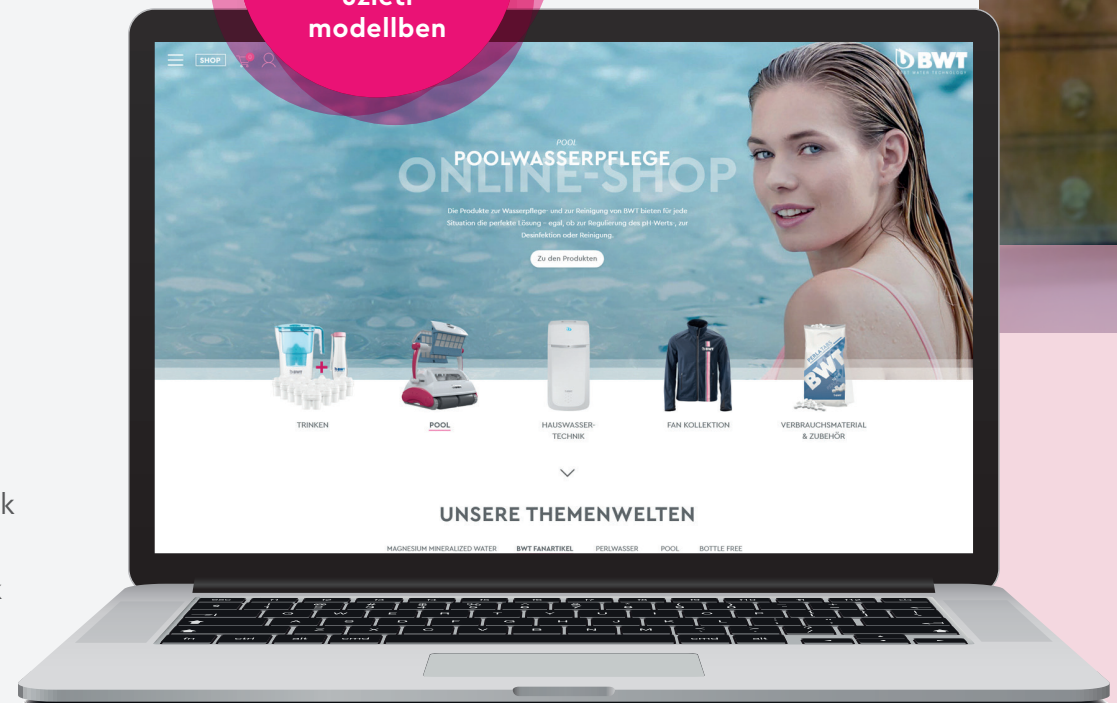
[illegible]
modellben

SHOP

BWT

POOL
POOLWASSERPFLEGE
ONLINE-SHOP

Die Produkte zur Wasserpflege- und zur Reinigung von BWT bieten für jede Situation die perfekte Lösung - egal, ob zur Regulierung des pH-Werts , zur Desinfektion oder Reinigung.

Zu den Produkten

TRINKEN

POOL

HAUSWASSERTECHNIK

FAN KOLLEKTION

VERBRAUCHSMATERIAL & ZUBEHÖR

UNSERE THEMENWELTEN

MAGNESIUM MINERALIZED WATER BWT FANARTIKEL PERLWASSER POOL BOTTLE FREE

k